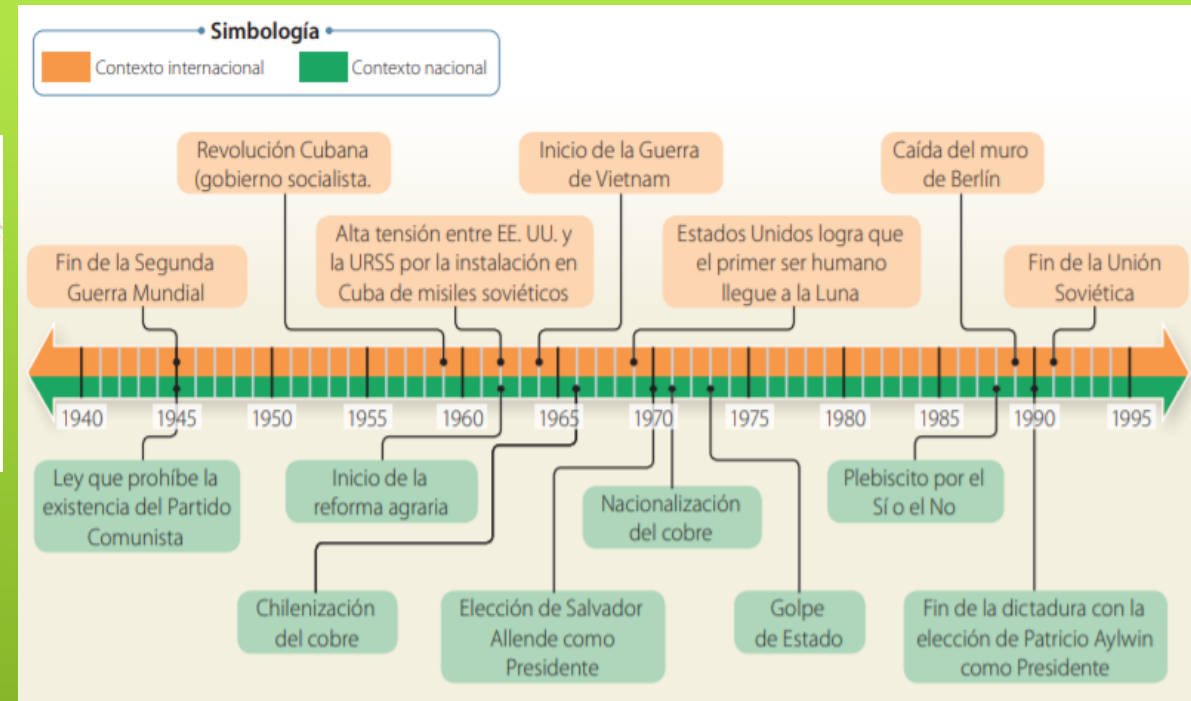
Simbología
Contexto internacional
Contexto nacional

Revolución Cubana (gobierno socialista.

Inicio de la Guerra de Vietnam

Caída del muro de Berlín

Alta tensión entre EE. UU. y la URSS por la instalación en Cuba de misiles soviéticos

Estados Unidos logra que el primer ser humano llegue a la Luna

Fin de la Segunda Guerra Mundial

Fin de la Unión Soviética

1940 1945 1950 1955 1960 1965 1970 1975 1980 1985 1990 1995

Ley que prohíbe la existencia del Partido Comunista

Inicio de la reforma agraria

Nacionalización del cobre

Plebiscito por el Sí o el No

Chilenización del cobre

Elección de Salvador Allende como Presidente

Golpe de Estado

Fin de la dictadura con la elección de Patricio Aylwin como Presidente